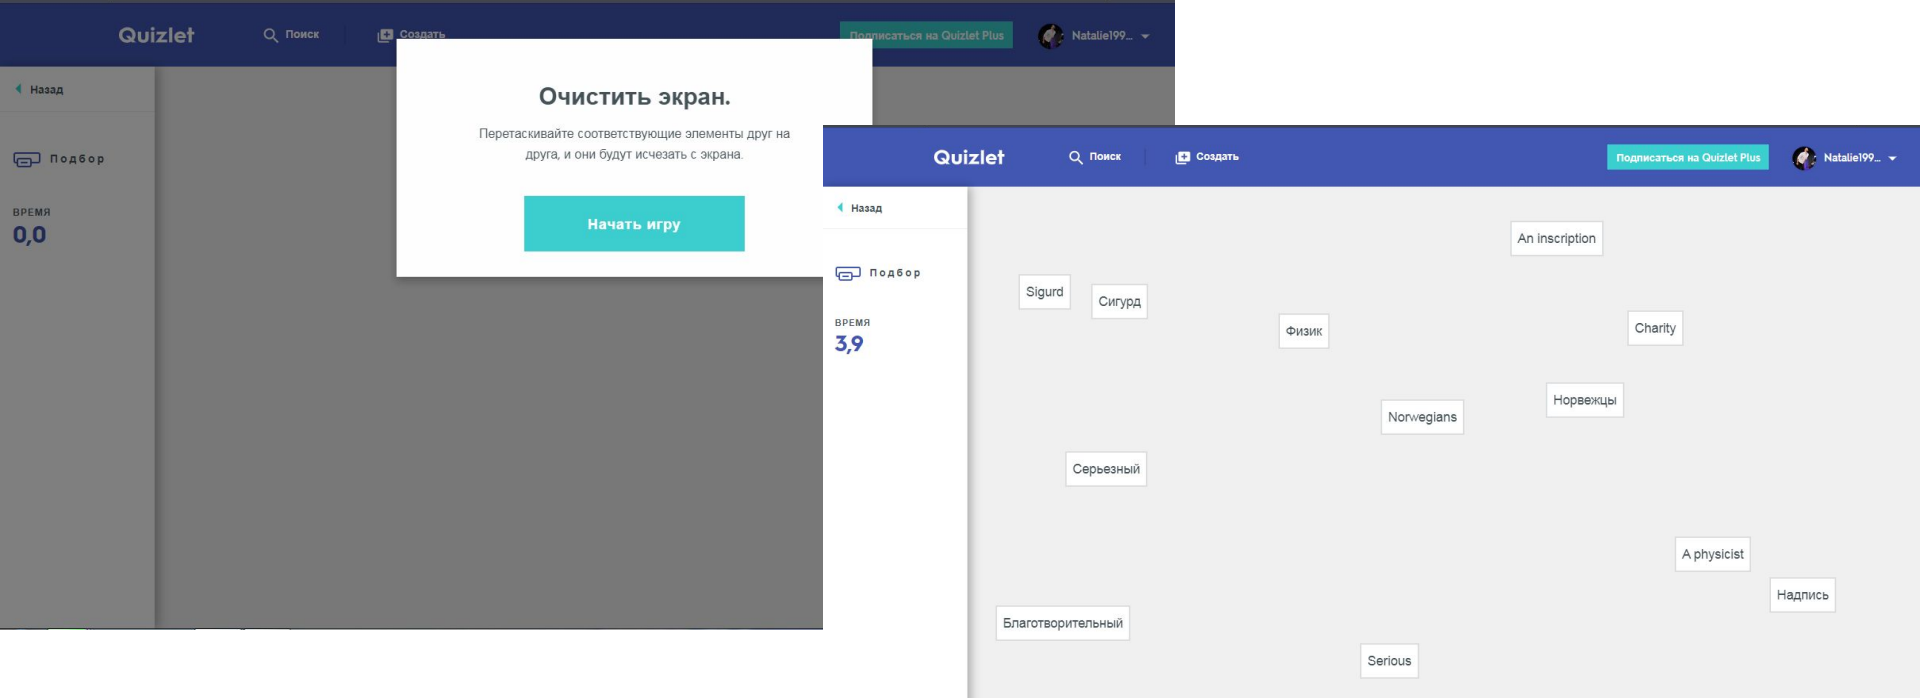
Quizlet
Поиск
Создать
Подписаться на Quizlet Plus
Natalie199...

Назад

Подбор

ВРЕМЯ
0,0

Очистить экран.

Перетаскивайте соответствующие элементы друг на друга, и они будут исчезать с экрана.

Начать игру

Quizlet
Поиск
Создать
Подписаться на Quizlet Plus
Natalie199...

Назад

Подбор

ВРЕМЯ
3,9

An inscription
Sigurd
Сигурд
Физик
Charity
Норвежцы
Norwegians
Серьезный
A physicist
Надпись
Благотворительный
Serious